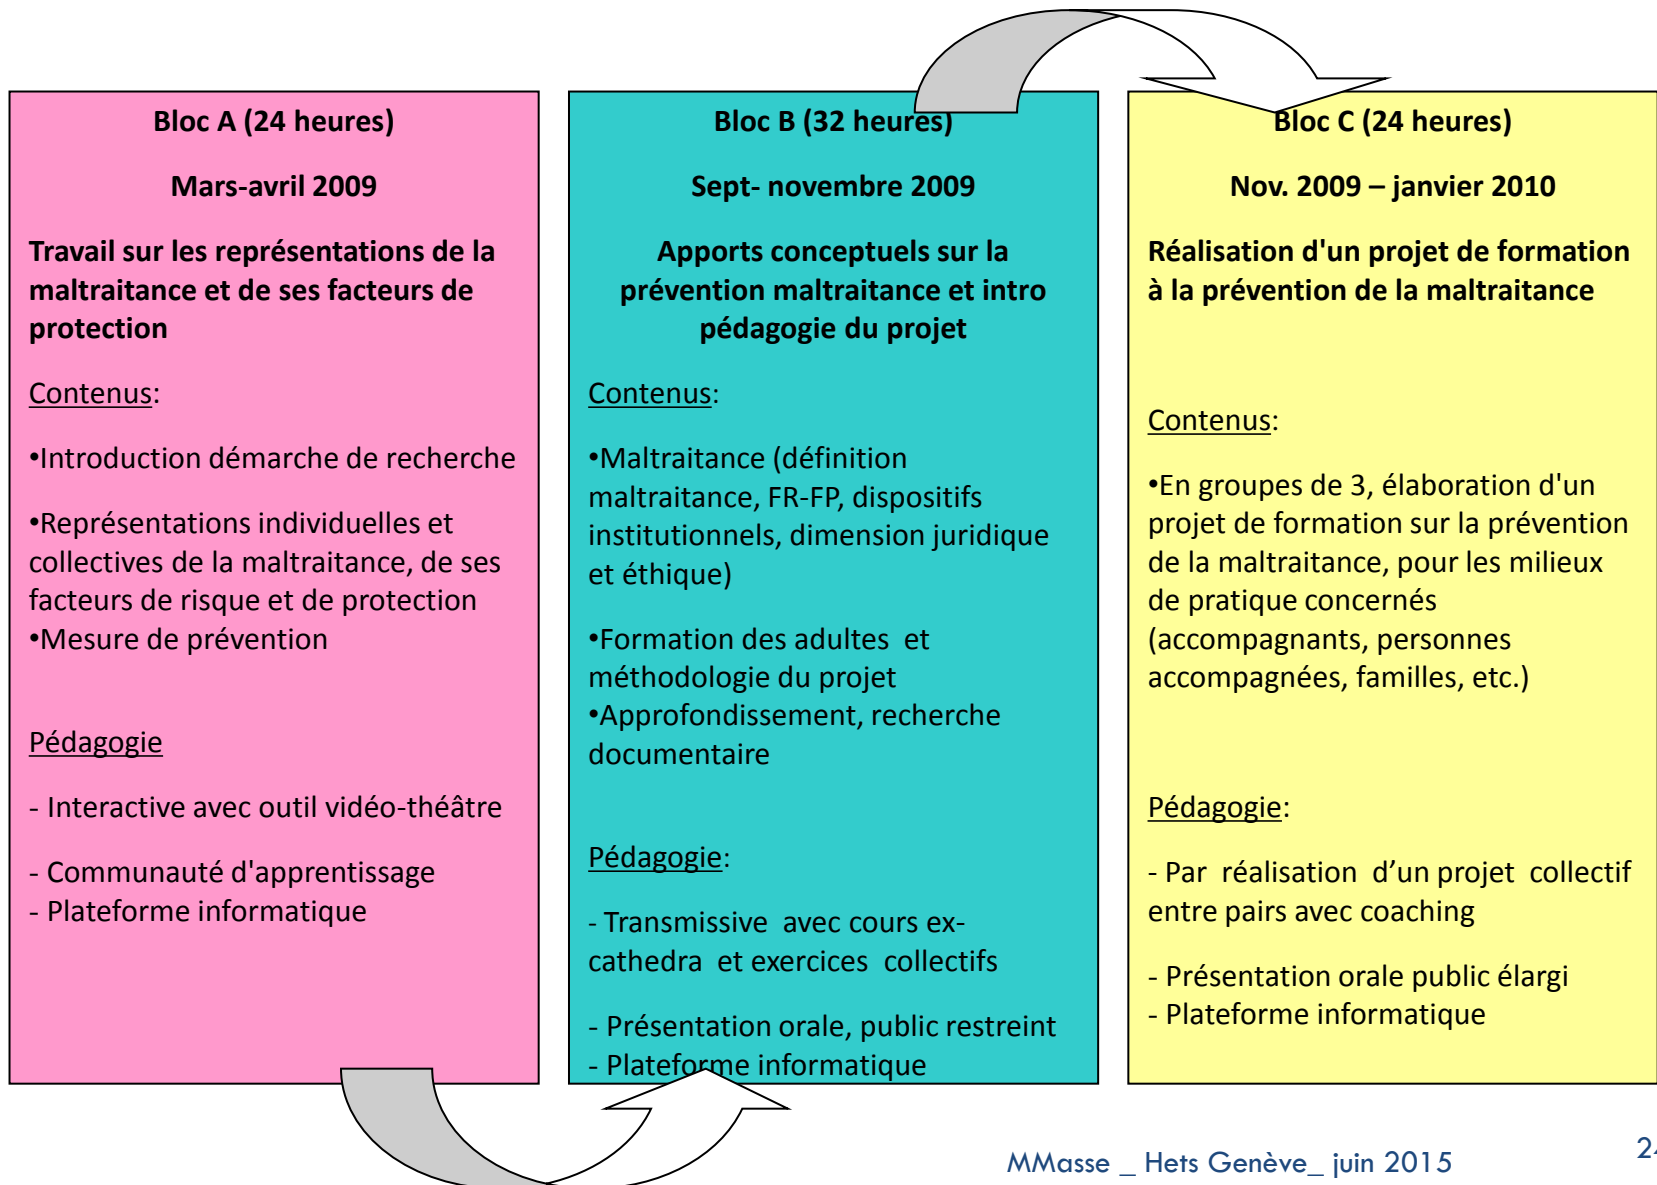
Bloc A (24 heures)

Mars-avril 2009

Travail sur les représentations de la maltraitance et de ses facteurs de protection

Contenus:

•Introduction démarche de recherche

•Représentations individuelles et collectives de la maltraitance, de ses facteurs de risque et de protection
•Mesure de prévention

Pédagogie

- Interactive avec outil vidéo-théâtre

- Communauté d'apprentissage
- Plateforme informatique

Bloc B (32 heures)

Sept- novembre 2009

Apports conceptuels sur la prévention maltraitance et intro pédagogie du projet

Contenus:

•Maltraitance (définition maltraitance, FR-FP, dispositifs institutionnels, dimension juridique et éthique)

•Formation des adultes et méthodologie du projet
•Approfondissement, recherche documentaire

Pédagogie:

- Transmissive avec cours ex-cathedra et exercices collectifs

- Présentation orale, public restreint
- Plateforme informatique

Bloc C (24 heures)

Nov. 2009 – janvier 2010

Réalisation d'un projet de formation à la prévention de la maltraitance

Contenus:

•En groupes de 3, élaboration d'un projet de formation sur la prévention de la maltraitance, pour les milieux de pratique concernés (accompagnants, personnes accompagnées, familles, etc.)

Pédagogie:

- Par réalisation d'un projet collectif entre pairs avec coaching

- Présentation orale public élargi
- Plateforme informatique

MMasse _ Hets Genève_ juin 2015

2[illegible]